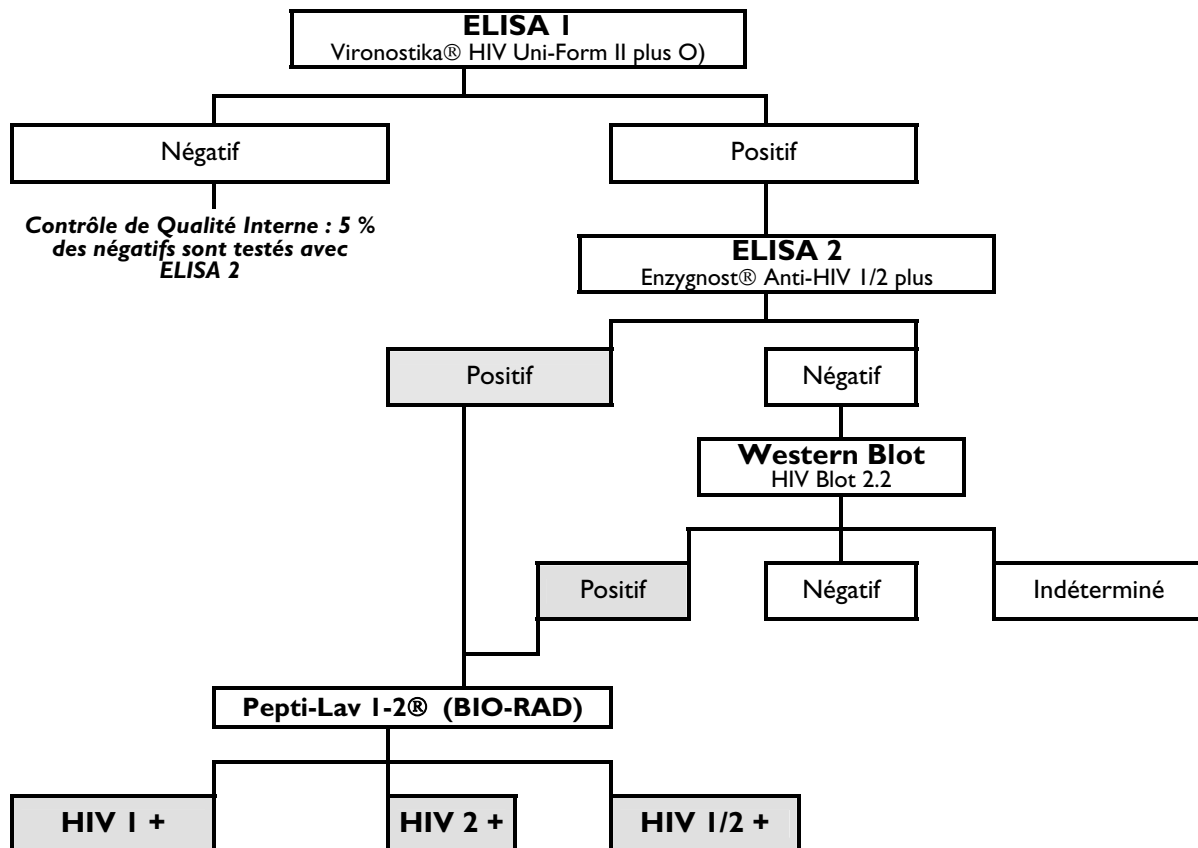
ELISA 1
Vironostika® HIV Uni-Form II plus O)

Négatif

Positif

Contrôle de Qualité Interne : 5 % des négatifs sont testés avec ELISA 2

ELISA 2
Enzygnost® Anti-HIV 1/2 plus

Positif

Négatif

Western Blot
HIV Blot 2.2

Positif

Négatif

Indéterminé

Pepti-Lav 1-2® (BIO-RAD)

HIV 1 +

HIV 2 +

HIV 1/2 +